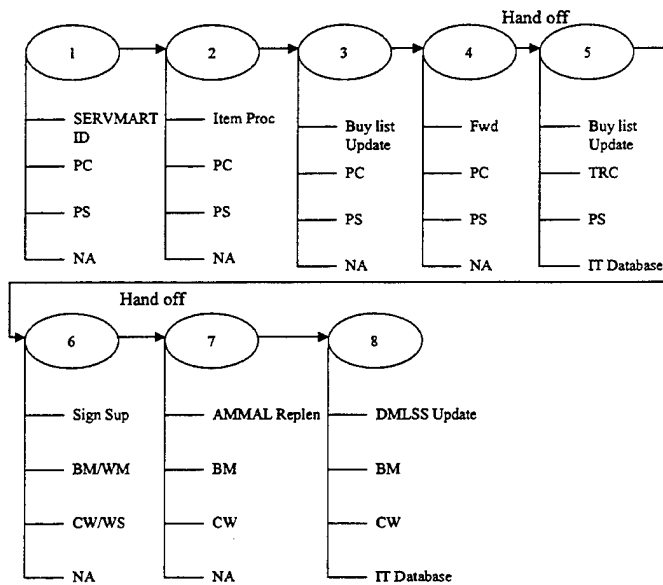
Hand off

1
SERVMART ID
PC
PS
NA

2
Item Proc
PC
PS
NA

3
Buy list Update
PC
PS
NA

4
Fwd
PC
PS
NA

5
Buy list Update
TRC
PS
IT Database

Hand off

6
Sign Sup
BM/WM
CW/WS
NA

7
AMMAL Replen
BM
CW
NA

8
DMLSS Update
BM
CW
IT Database